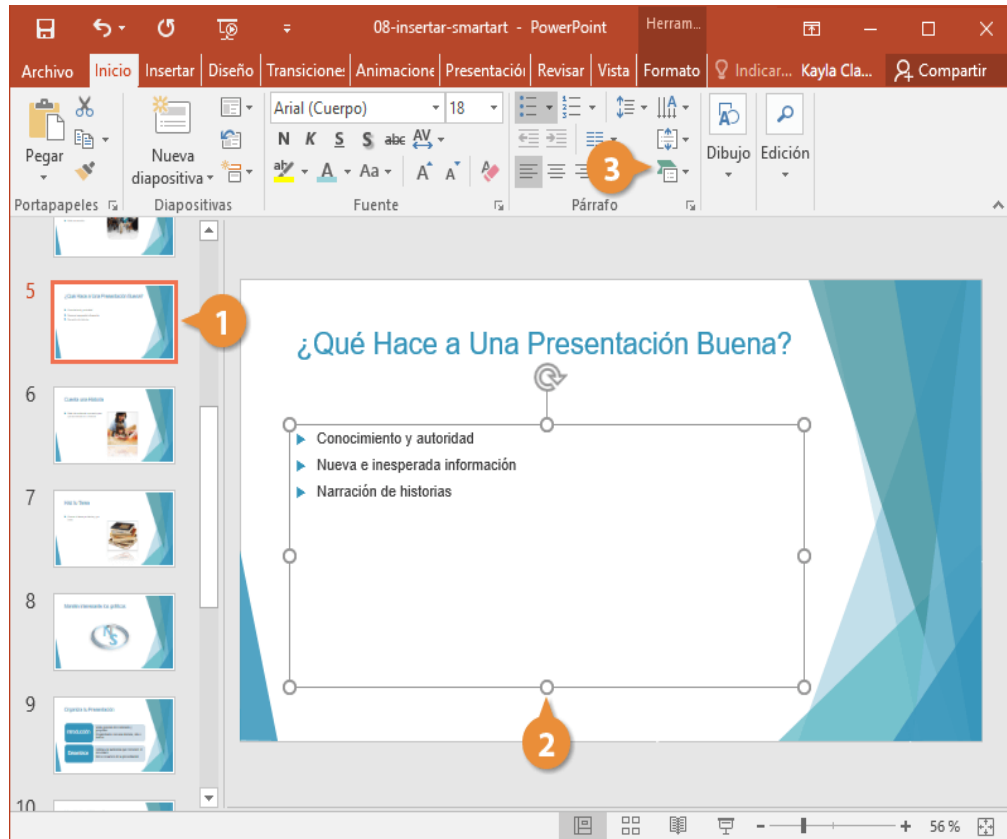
08-insertar-smartart - PowerPoint
Herram...

Archivo
Inicio
Insertar
Diseño
Transicione:
Animacione
Presentació
Revisar
Vista
Formato
Indicar...
Kayla Cla...
Compartir

Pegar
Nueva diapositiva
Arial (Cuerpo)
18
N K S S abc AV
Aa
A A
Dibujo
Edición
Portapapeles
Diapositivas
Fuente
Párrafo

3

5
1
6
7
8
9
10

¿Qué Hace a Una Presentación Buena?

Conocimiento y autoridad
Nueva e inesperada información
Narración de historias

2

56 %